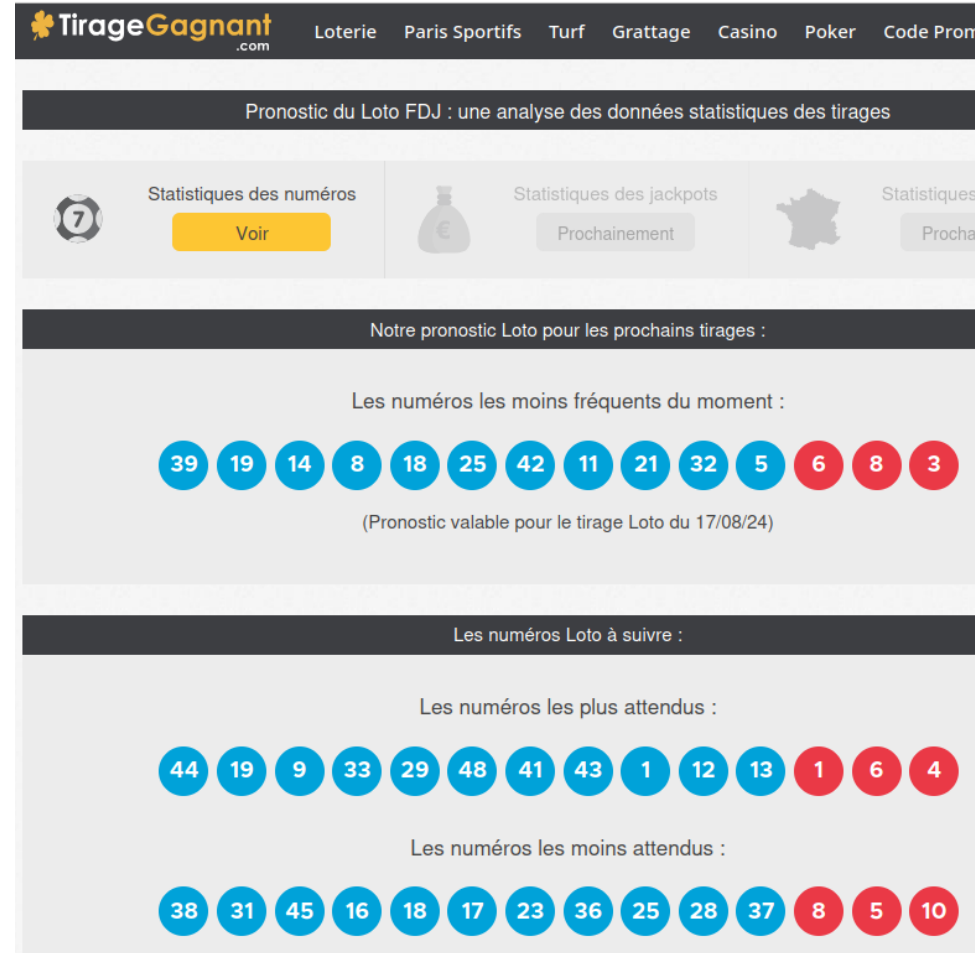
TirageGagnant .com

Loterie Paris Sportifs Turf Grattage Casino Poker Code Prom

Pronostic du Loto FDJ : une analyse des données statistiques des tirages

7

Statistiques des numéros

Voir

€

Statistiques des jackpots

Prochainement

Statistiques

Procha

Notre pronostic Loto pour les prochains tirages :

Les numéros les moins fréquents du moment :

39 19 14 8 18 25 42 11 21 32 5 6 8 3

(Pronostic valable pour le tirage Loto du 17/08/24)

Les numéros Loto à suivre :

Les numéros les plus attendus :

44 19 9 33 29 48 41 43 1 12 13 1 6 4

Les numéros les moins attendus :

38 31 45 16 18 17 23 36 25 28 37 8 5 10